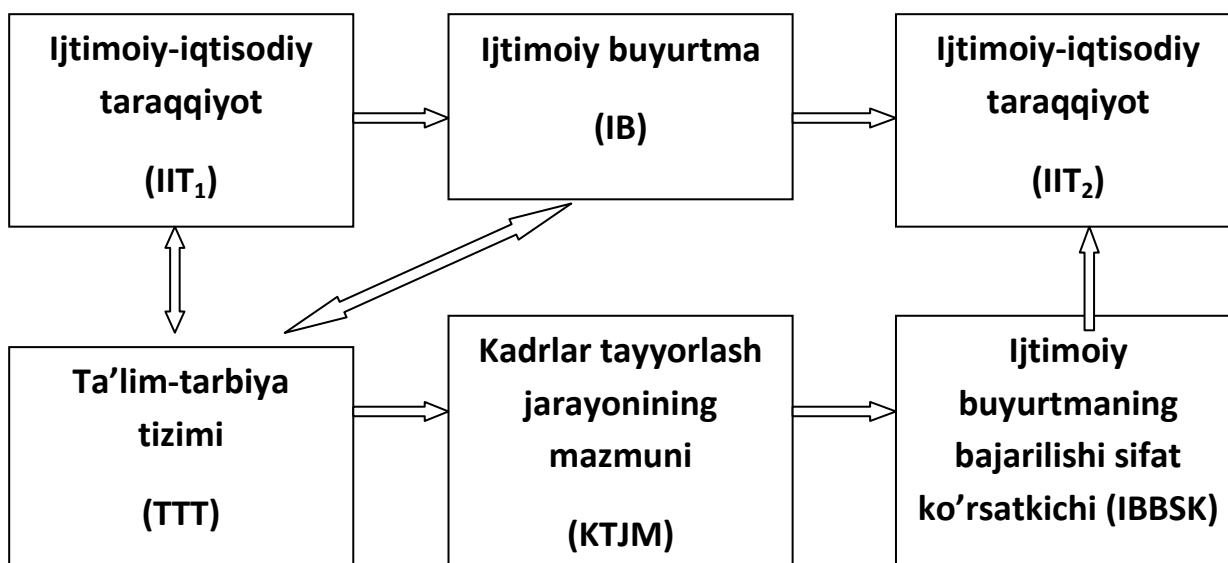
Ijtimoiy-iqtisodiy taraqqiyot

($IIT_1$)

Ijtimoiy buyurtma

(IB)

Ijtimoiy-iqtisodiy taraqqiyot

($IIT_2$)

Ta’lim-tarbiya tizimi

(TTT)

Kadrlar tayyorlash jarayonining mazmuni

(KTJM)

Ijtimoiy buyurtmaning bajarilishi sifat ko’rsatkichi (IBBSK)